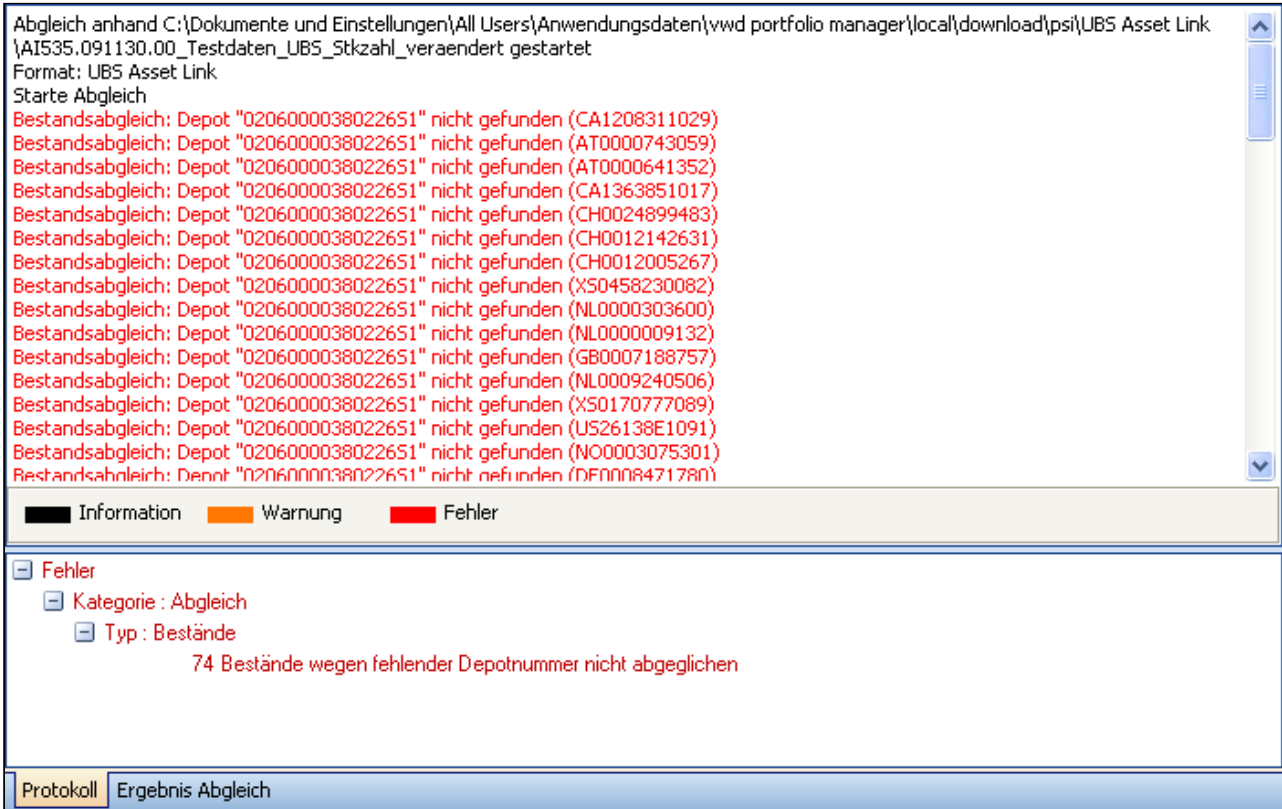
Abgleich anhand C:\Dokumente und Einstellungen\All Users\Anwendungsdaten\vwd portfolio manager\local\download\psi\UBS Asset Link \AI535.091130.00_Testdaten_UBS_Stkzahl_veraendert gestartet
Format: UBS Asset Link
Starte Abgleich
Bestandsabgleich: Depot "0206000038022651" nicht gefunden (CA1208311029)
Bestandsabgleich: Depot "0206000038022651" nicht gefunden (AT0000743059)
Bestandsabgleich: Depot "0206000038022651" nicht gefunden (AT0000641352)
Bestandsabgleich: Depot "0206000038022651" nicht gefunden (CA1363851017)
Bestandsabgleich: Depot "0206000038022651" nicht gefunden (CH0024899483)
Bestandsabgleich: Depot "0206000038022651" nicht gefunden (CH0012142631)
Bestandsabgleich: Depot "0206000038022651" nicht gefunden (CH0012005267)
Bestandsabgleich: Depot "0206000038022651" nicht gefunden (XS0458230082)
Bestandsabgleich: Depot "0206000038022651" nicht gefunden (NL0000303600)
Bestandsabgleich: Depot "0206000038022651" nicht gefunden (NL0000009132)
Bestandsabgleich: Depot "0206000038022651" nicht gefunden (GB0007188757)
Bestandsabgleich: Depot "0206000038022651" nicht gefunden (NL0009240506)
Bestandsabgleich: Depot "0206000038022651" nicht gefunden (XS0170777089)
Bestandsabgleich: Depot "0206000038022651" nicht gefunden (US26138E1091)
Bestandsabgleich: Depot "0206000038022651" nicht gefunden (NO0003075301)
Bestandsabgleich: Depot "0206000038022651" nicht gefunden (DE0008471780)

Information Warnung Fehler

Fehler
Kategorie : Abgleich
Typ : Bestände
74 Bestände wegen fehlender Depotnummer nicht abgeglichen

Protokoll Ergebnis Abgleich